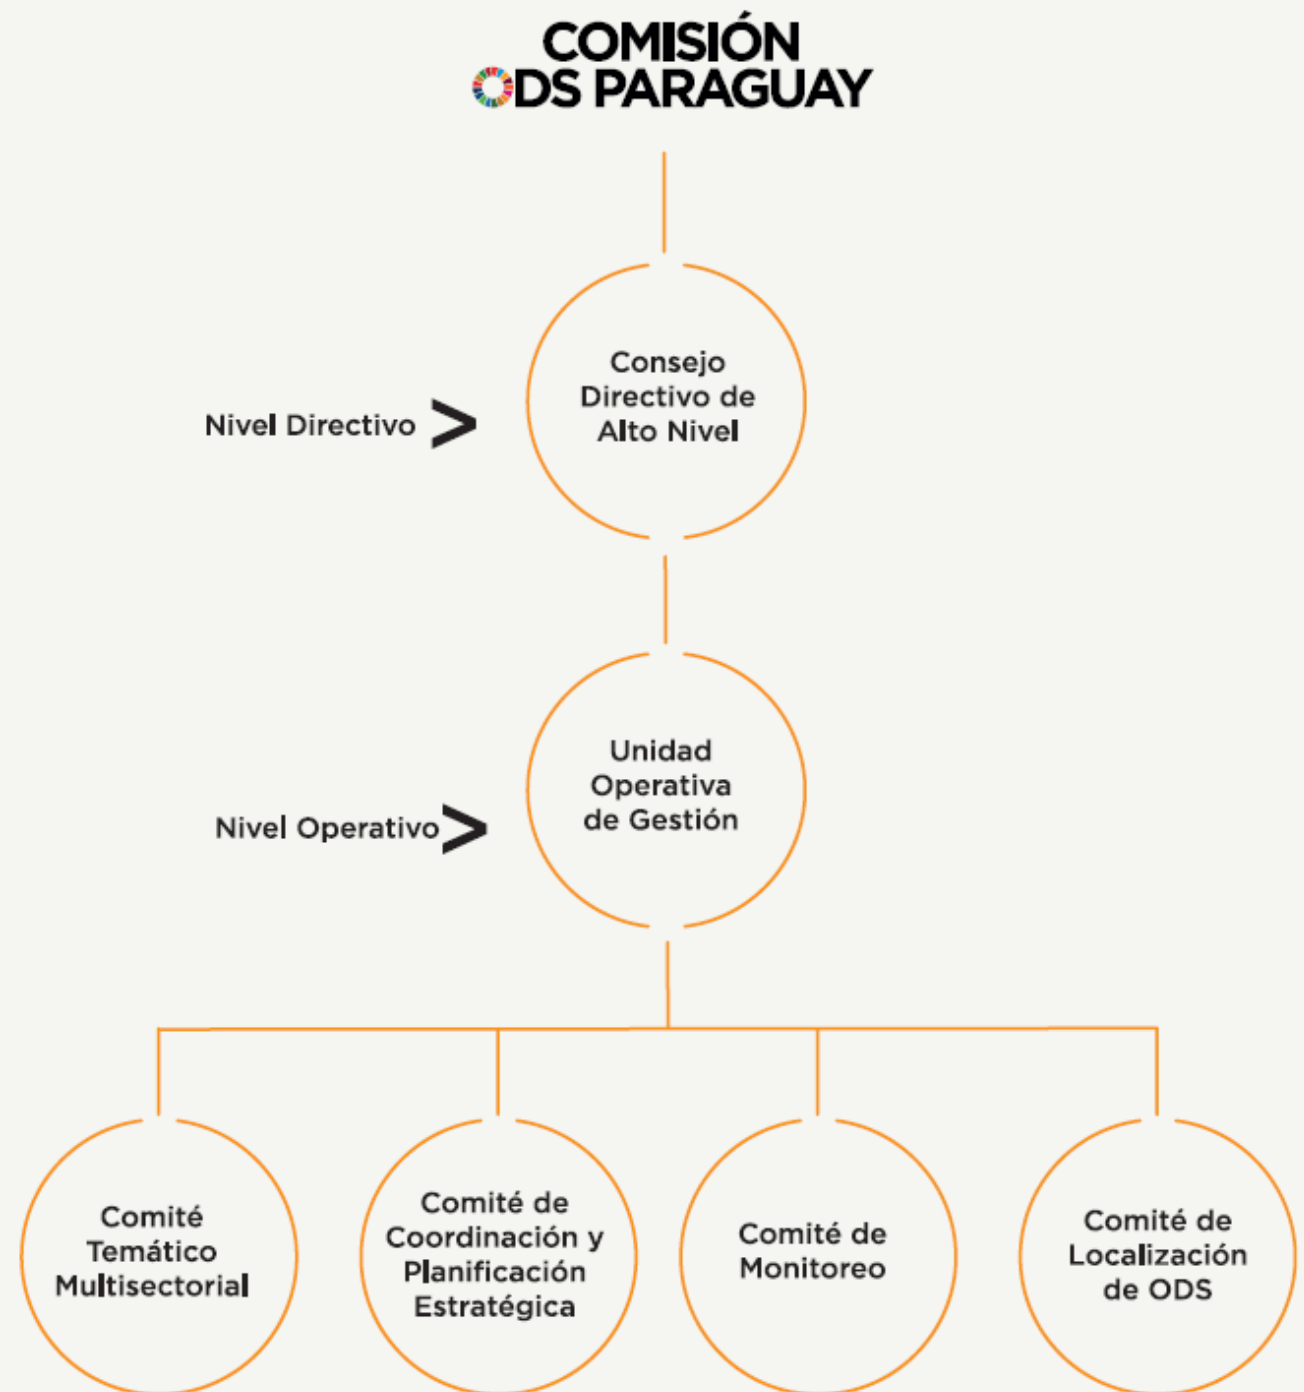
COMISIÓN ODS PARAGUAY

Nivel Directivo

Consejo Directivo de Alto Nivel

Nivel Operativo

Unidad Operativa de Gestión

Comité Temático Multisectorial

Comité de Coordinación y Planificación Estratégica

Comité de Monitoreo

Comité de Localización de ODS